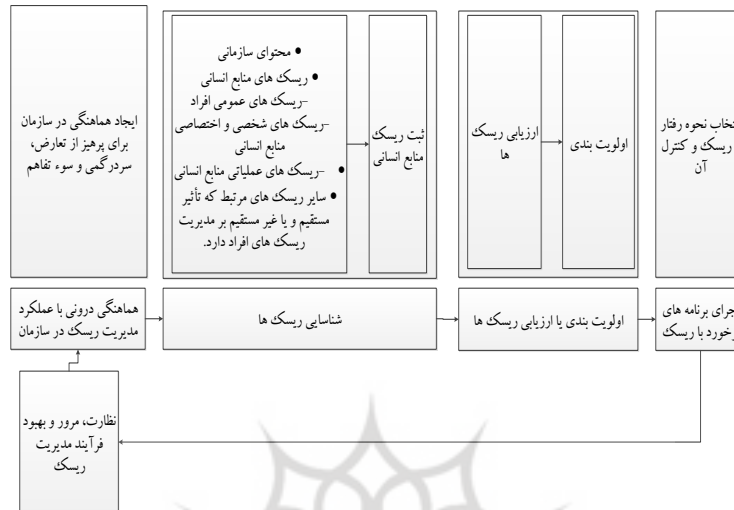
ایجاد هماهنگی در سازمان برای پرهیز از تعارض، سردرگمی و سوء تفاهم

• محتوای سازمانی
• ریسک های منابع انسانی
-ریسک های عمومی افراد
-ریسک های شخصی و اختصاصی منابع انسانی
-ریسک های عملیاتی منابع انسانی
• سایر ریسک های مرتبط که تأثیر مستقیم و یا غیر مستقیم بر مدیریت ریسک های افراد دارد.

ثبت ریسک منابع انسانی

ارزیابی ریسک ها

اولویت بندی

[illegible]خاب نحوه رفتار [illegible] ریسک و کنترل آن

هماهنگی درونی با عملکرد مدیریت ریسک در سازمان

شناسایی ریسک ها

اولویت بندی یا ارزیابی ریسک ها

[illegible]جرای برنامه های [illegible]رخورد با ریسک

نظارت، مرور و بهبود فرآیند مدیریت ریسک